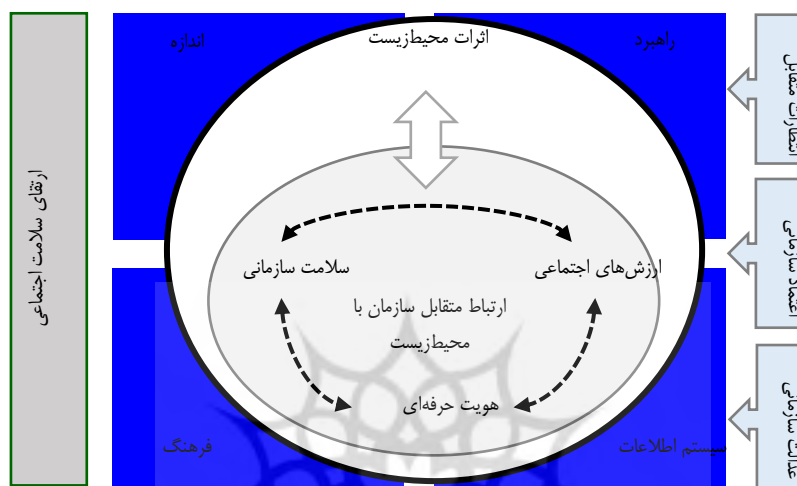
ارتقای سلامت اجتماعی

اندازه

اثرات محیطزیست

راهبرد

سلامت سازمانی

ارزش‌های اجتماعی

ارتباط متقابل سازمان با محیطزیست

هویت حرفه‌ای

فرهنگ

سیستم اطلاعات

انتظارات متقابل

اعتماد سازمانی

عدالت سازمانی